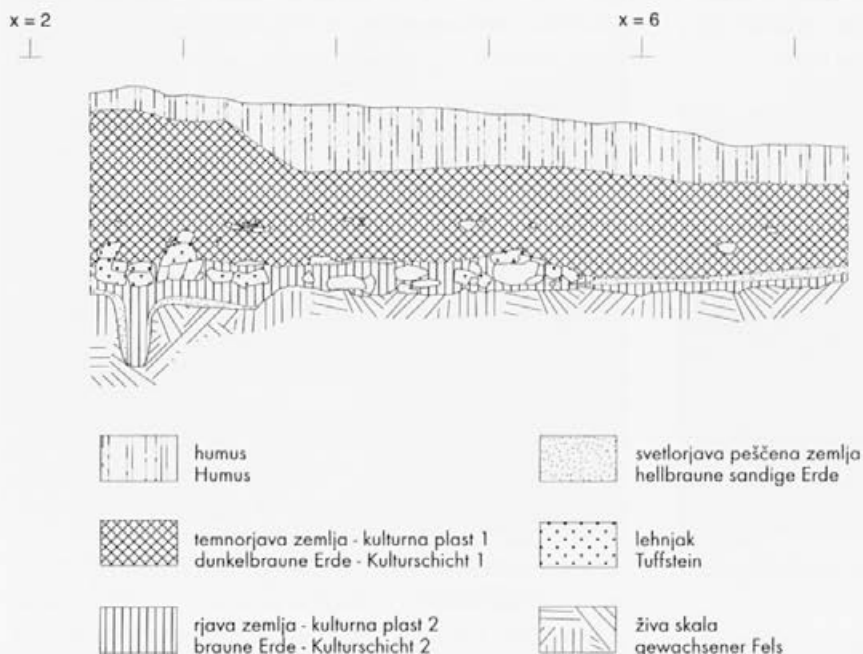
x = 2

x = 6

humus
Humus

temnorjava zemlja - kulturna plast 1
dunkelbraune Erde - Kulturschicht 1

rjava zemlja - kulturna plast 2
braune Erde - Kulturschicht 2

svetlorjava peščena zemlja
hellbraune sandige Erde

lehnjak
Tuffstein

živa skala
gewachsener Fels